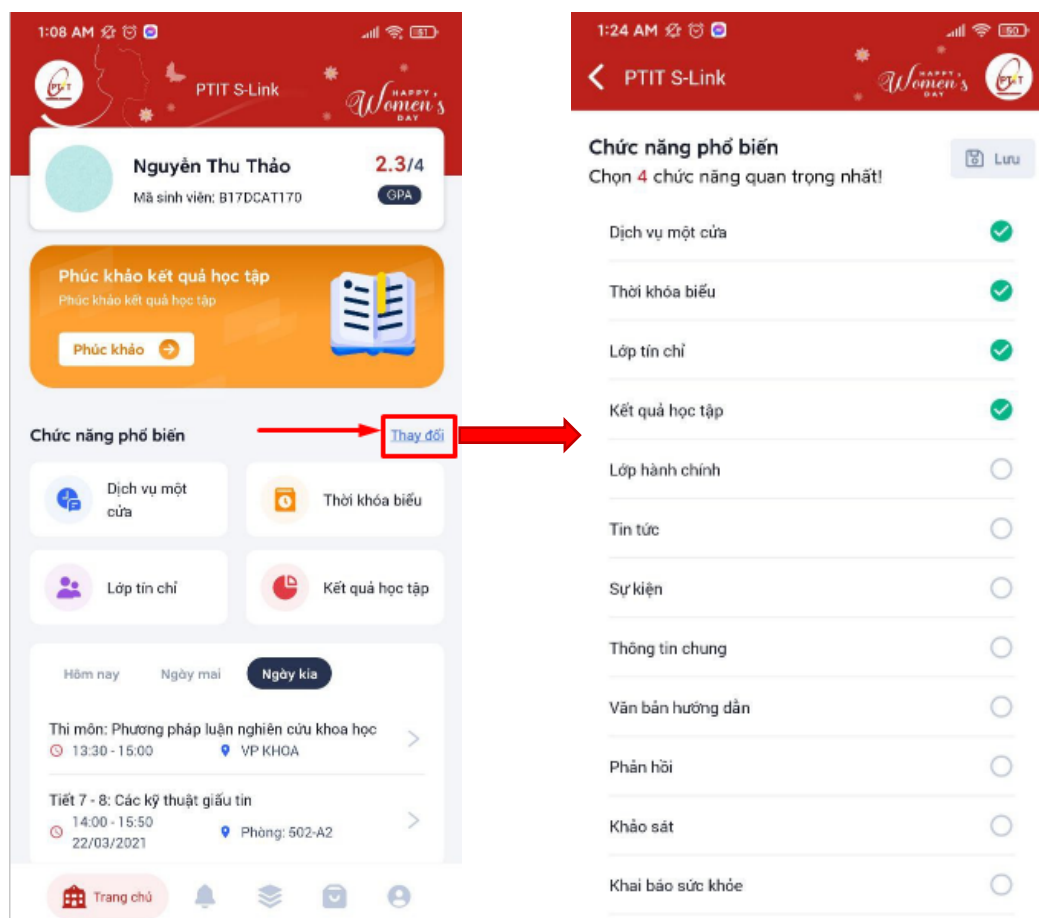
1:08 AM

PTIT S-Link

HAPPY Women's DAY

Nguyễn Thu Thảo
Mã sinh viên: B17DCAT170

2.3/4
GPA

Phúc khảo kết quả học tập
Phúc khảo kết quả học tập
Phúc khảo

Chức năng phổ biến
Thay đổi

Dịch vụ một cửa
Thời khóa biểu
Lớp tín chỉ
Kết quả học tập

Hôm nay
Ngày mai
Ngày kia

Thi môn: Phương pháp luận nghiên cứu khoa học
13:30 - 15:00
VP KHOA

Tiết 7 - 8: Các kỹ thuật giấu tin
14:00 - 15:50
22/03/2021
Phòng: 502-A2

Trang chủ

1:24 AM

PTIT S-Link

HAPPY Women's DAY

Chức năng phổ biến
Chọn 4 chức năng quan trọng nhất!
Lưu

Dịch vụ một cửa
Thời khóa biểu
Lớp tín chỉ
Kết quả học tập
Lớp hành chính
Tin tức
Sự kiện
Thông tin chung
Văn bản hướng dẫn
Phản hồi
Khảo sát
Khai báo sức khỏe